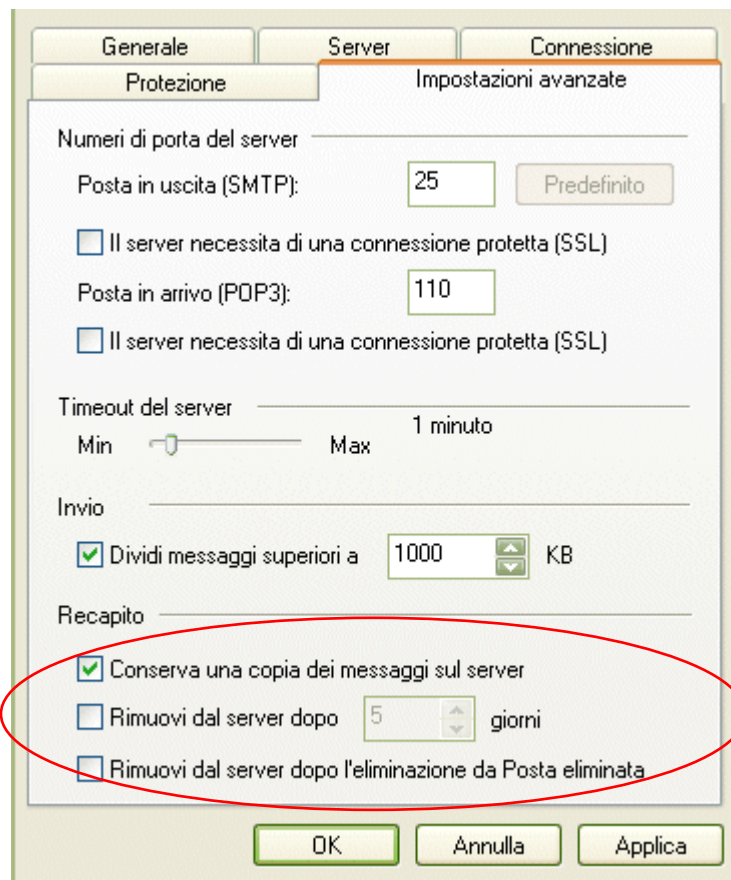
Generale
Server
Connessione
Protezione
Impostazioni avanzate

Numeri di porta del server

Posta in uscita (SMTP): 25 Predefinito

Il server necessita di una connessione protetta (SSL)

Posta in arrivo (POP3): 110

Il server necessita di una connessione protetta (SSL)

Timeout del server

Min Max 1 minuto

Invio

Dividi messaggi superiori a 1000 KB

Recapito

Conserva una copia dei messaggi sul server

Rimuovi dal server dopo 5 giorni

Rimuovi dal server dopo l'eliminazione da Posta eliminata

OK
Annulla
Applica